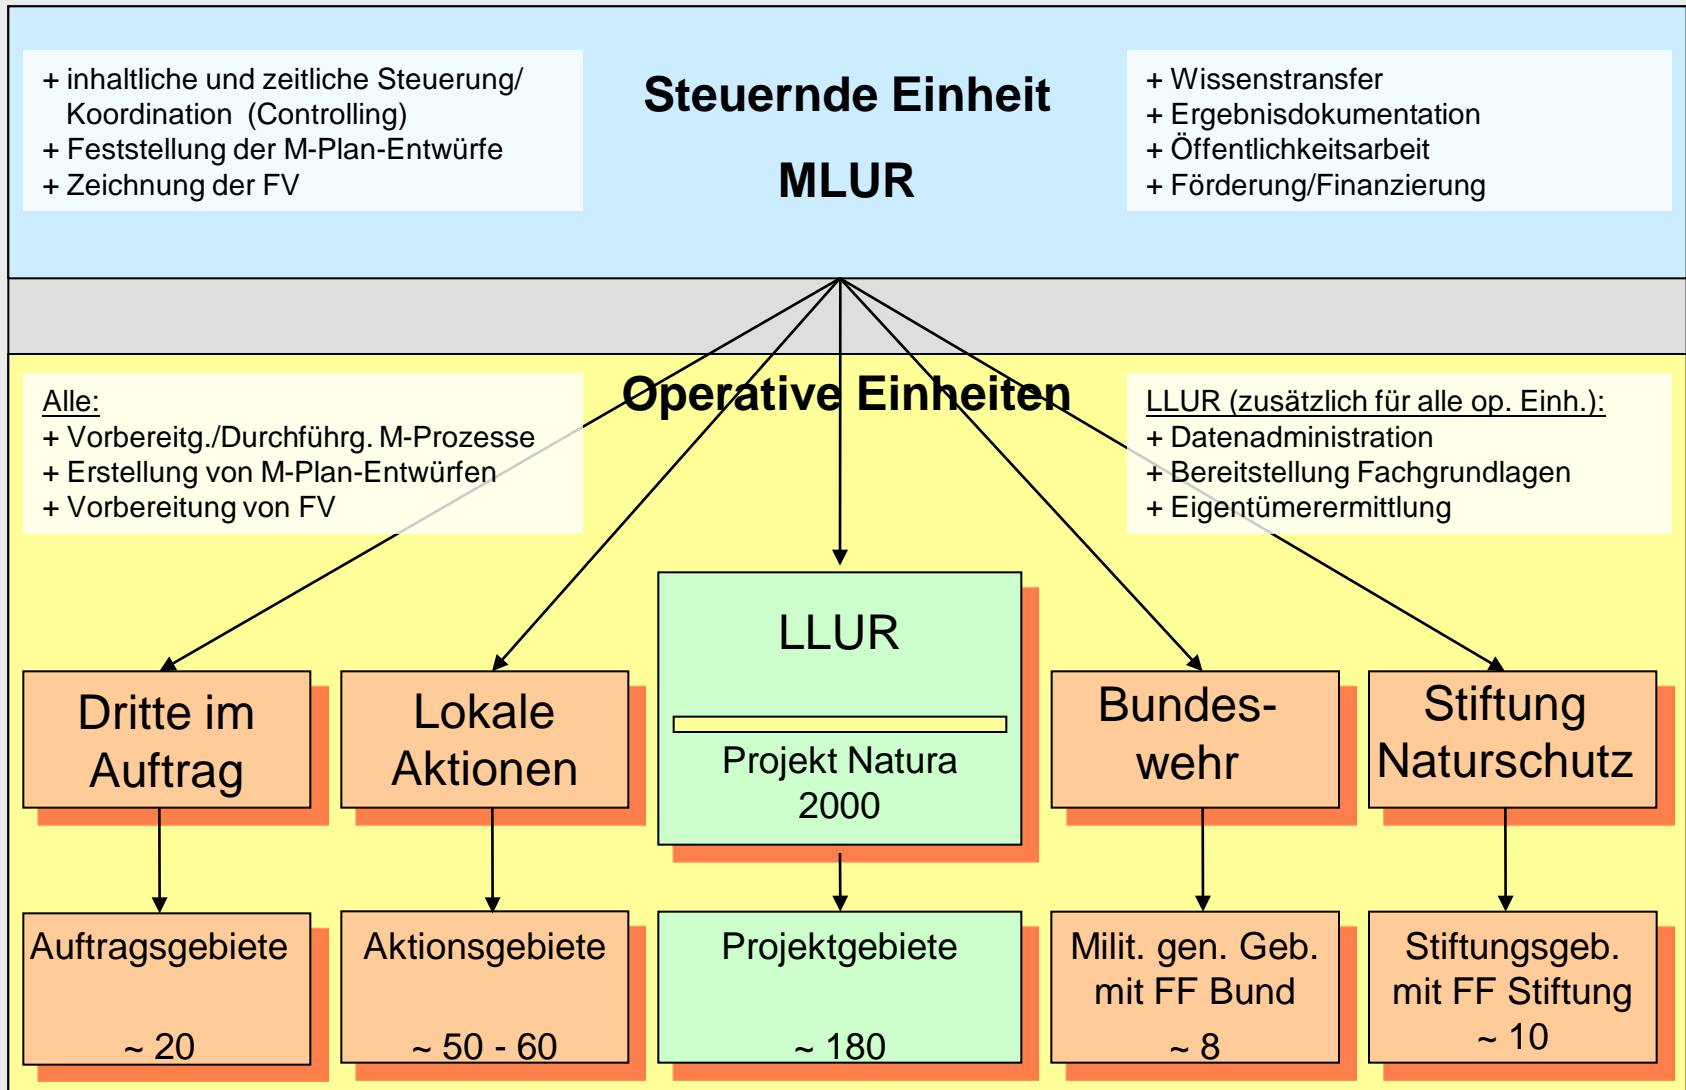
+ inhaltliche und zeitliche Steuerung/ Koordination (Controlling)
+ Feststellung der M-Plan-Entwürfe
+ Zeichnung der FV

Steuernde Einheit

MLUR

+ Wissenstransfer
+ Ergebnisdokumentation
+ Öffentlichkeitsarbeit
+ Förderung/Finanzierung

Alle:
+ Vorbereitg./Durchführg. M-Prozesse
+ Erstellung von M-Plan-Entwürfen
+ Vorbereitung von FV

Operative Einheiten

LLUR (zusätzlich für alle op. Einh.):
+ Datenadministration
+ Bereitstellung Fachgrundlagen
+ Eigentümerermittlung

Dritte im Auftrag

Lokale Aktionen

LLUR

Projekt Natura 2000

Bundeswehr

Stiftung Naturschutz

Auftragsgebiete

~ 20

Aktionsgebiete

~ 50 - 60

Projektgebiete

~ 180

Milit. gen. Geb. mit FF Bund

~ 8

Stiftungsgeb. mit FF Stiftung

~ 10